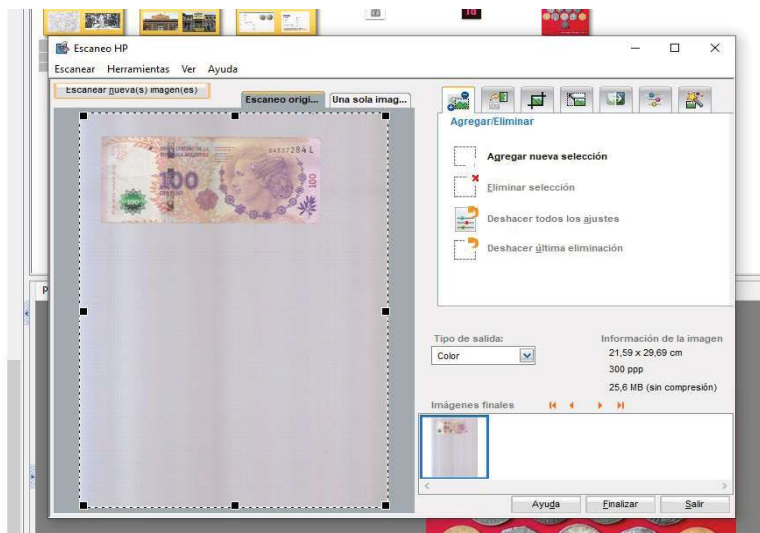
Escaneo HP
Escanear Herramientas Ver Ayuda
Escanear nueva(s) imagen(es)
Escaneo origi... Una sola imag...
Agregar/Eliminar
Agregar nueva selección
Eliminar selección
Deshacer todos los ajustes
Deshacer última eliminación
Tipo de salida:
Color
Información de la imagen
21,59 x 29,69 cm
300 ppp
25,6 MB (sin compresión)
Imágenes finales
Ayuda Finalizar Salir

04537284 L
100
100